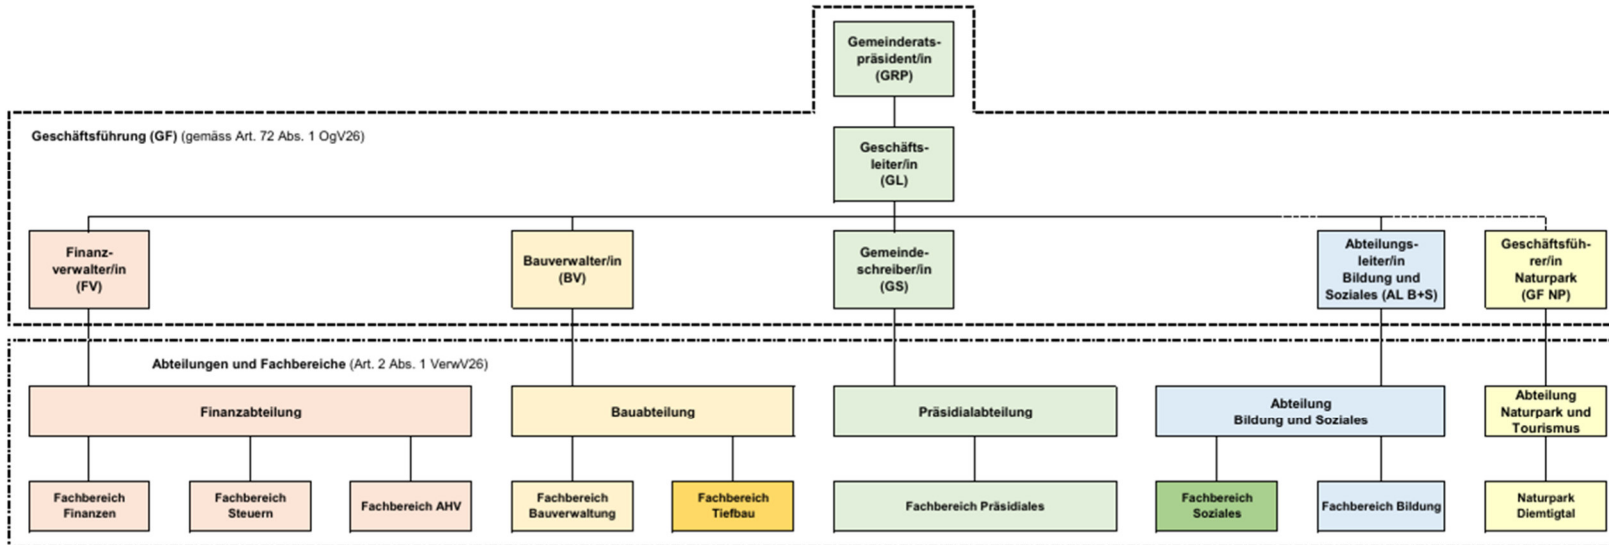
Gemeinderatspräsident/in (GRP)

Geschäftsführung (GF) (gemäss Art. 72 Abs. 1 OgV26)

Geschäftsleiter/in (GL)

Finanzverwalter/in (FV)

Bauverwalter/in (BV)

Gemeindeschreiber/in (GS)

Abteilungsleiter/in Bildung und Soziales (AL B+S)

Geschäftsführer/in Naturpark (GF NP)

Abteilungen und Fachbereiche (Art. 2 Abs. 1 VerwV26)

Finanzabteilung

Bauabteilung

Präsidialabteilung

Abteilung Bildung und Soziales

Abteilung Naturpark und Tourismus

Fachbereich Finanzen

Fachbereich Steuern

Fachbereich AHV

Fachbereich Bauverwaltung

Fachbereich Tiefbau

Fachbereich Präsidiales

Fachbereich Soziales

Fachbereich Bildung

Naturpark Diemtigtal